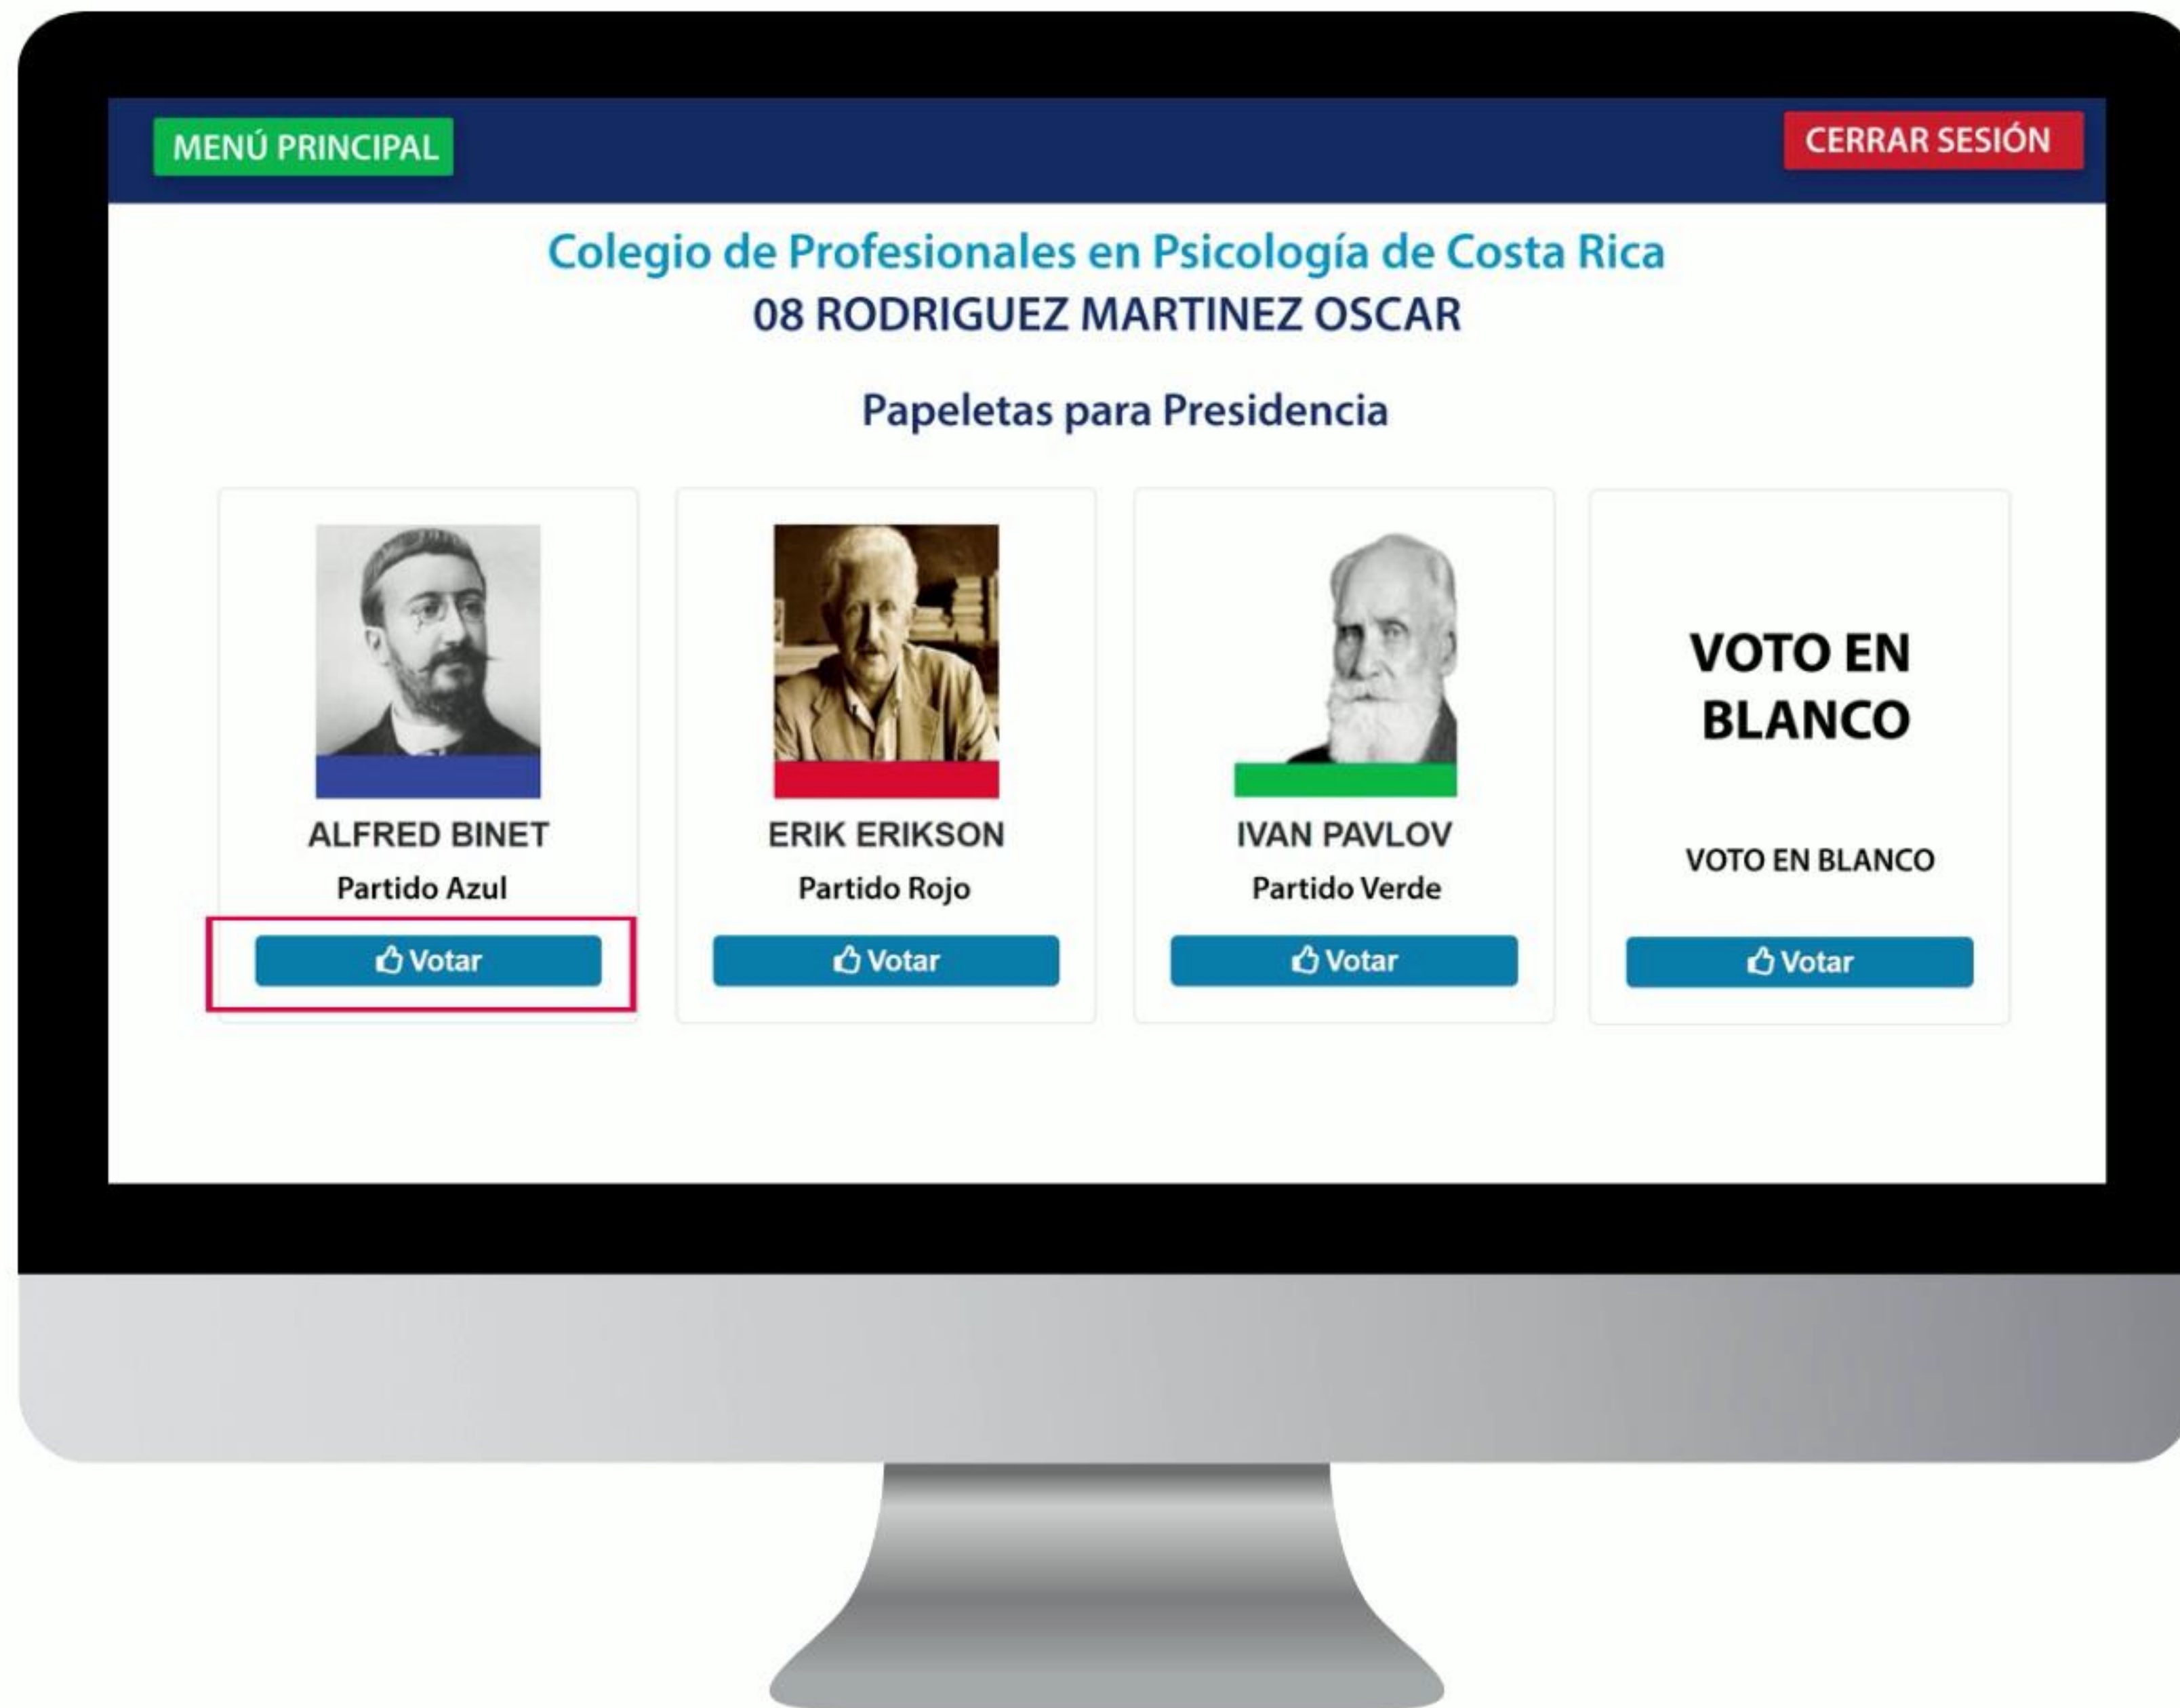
MENÚ PRINCIPAL

CERRAR SESIÓN

Colegio de Profesionales en Psicología de Costa Rica
08 RODRIGUEZ MARTINEZ OSCAR

Papeletas para Presidencia

ALFRED BINET
Partido Azul
Votar

ERIK ERIKSON
Partido Rojo
Votar

IVAN PAVLOV
Partido Verde
Votar

VOTO EN BLANCO
VOTO EN BLANCO
Votar